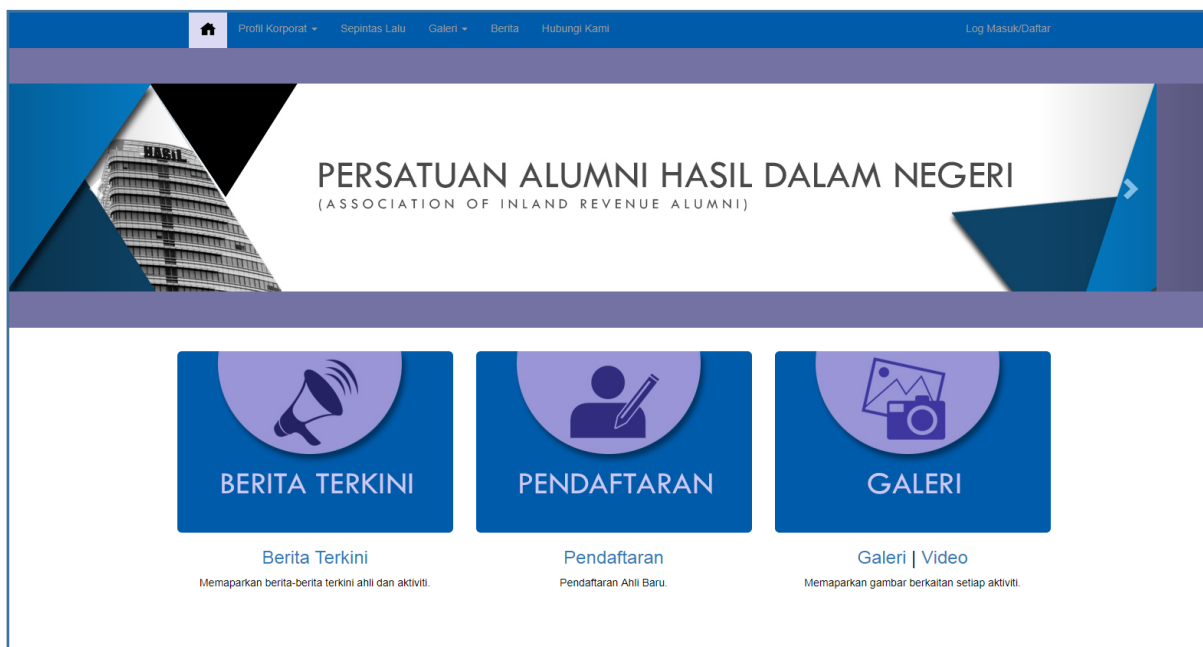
Profil Korporat ▾ Sepintas Lalu Galeri ▾ Berita Hubungi Kami Log Masuk/Daftar

HASIL

PERSATUAN ALUMNI HASIL DALAM NEGERI
(ASSOCIATION OF INLAND REVENUE ALUMNI)

BERITA TERKINI

PENDAFTARAN

GALERI

Berita Terkini
Memaparkan berita-berita terkini ahli dan aktiviti.

Pendaftaran
Pendaftaran Ahli Baru.

Galeri | Video
Memaparkan gambar berkaitan setiap aktiviti.